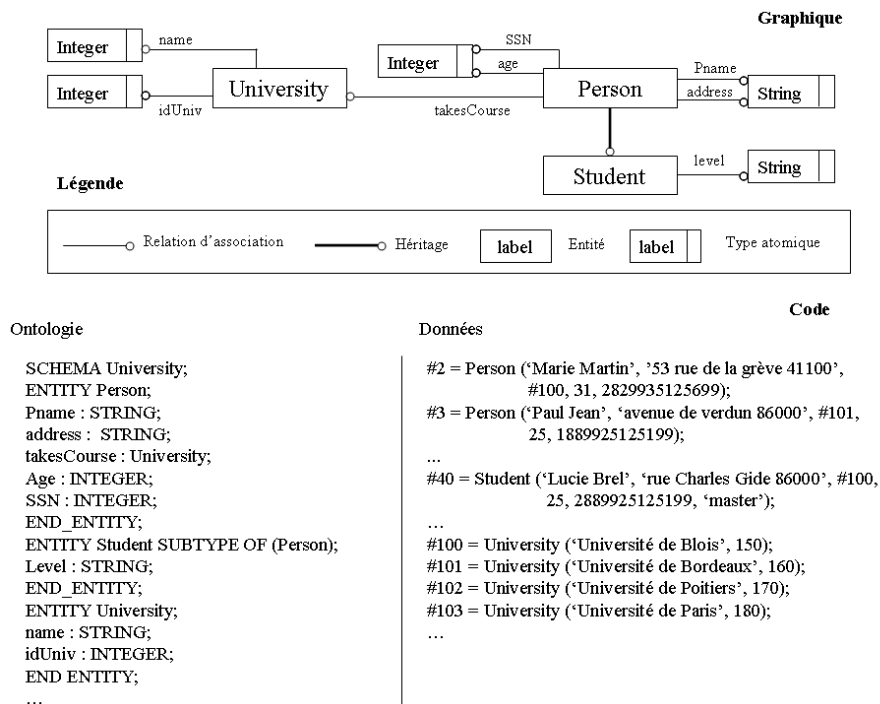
Graphique

Integer name
Integer idUniv University
Integer SSN age
Person
takesCourse
Pname address String
Student
level String

Légende

Relation d'association Héritage label Entité label Type atomique

Code

Ontologie

SCHEMA University;
ENTITY Person;
Pname : STRING;
address : STRING;
takesCourse : University;
Age : INTEGER;
SSN : INTEGER;
END_ENTITY;
ENTITY Student SUBTYPE OF (Person);
Level : STRING;
END_ENTITY;
ENTITY University;
name : STRING;
idUniv : INTEGER;
END ENTITY;
…

Données

#2 = Person ('Marie Martin', '53 rue de la grève 41100', #100, 31, 2829935125699);
#3 = Person ('Paul Jean', 'avenue de verdun 86000', #101, 25, 1889925125199);
…
#40 = Student ('Lucie Brel', 'rue Charles Gide 86000', #100, 25, 2889925125199, 'master');
…
#100 = University ('Université de Blois', 150);
#101 = University ('Université de Bordeaux', 160);
#102 = University ('Université de Poitiers', 170);
#103 = University ('Université de Paris', 180);
…